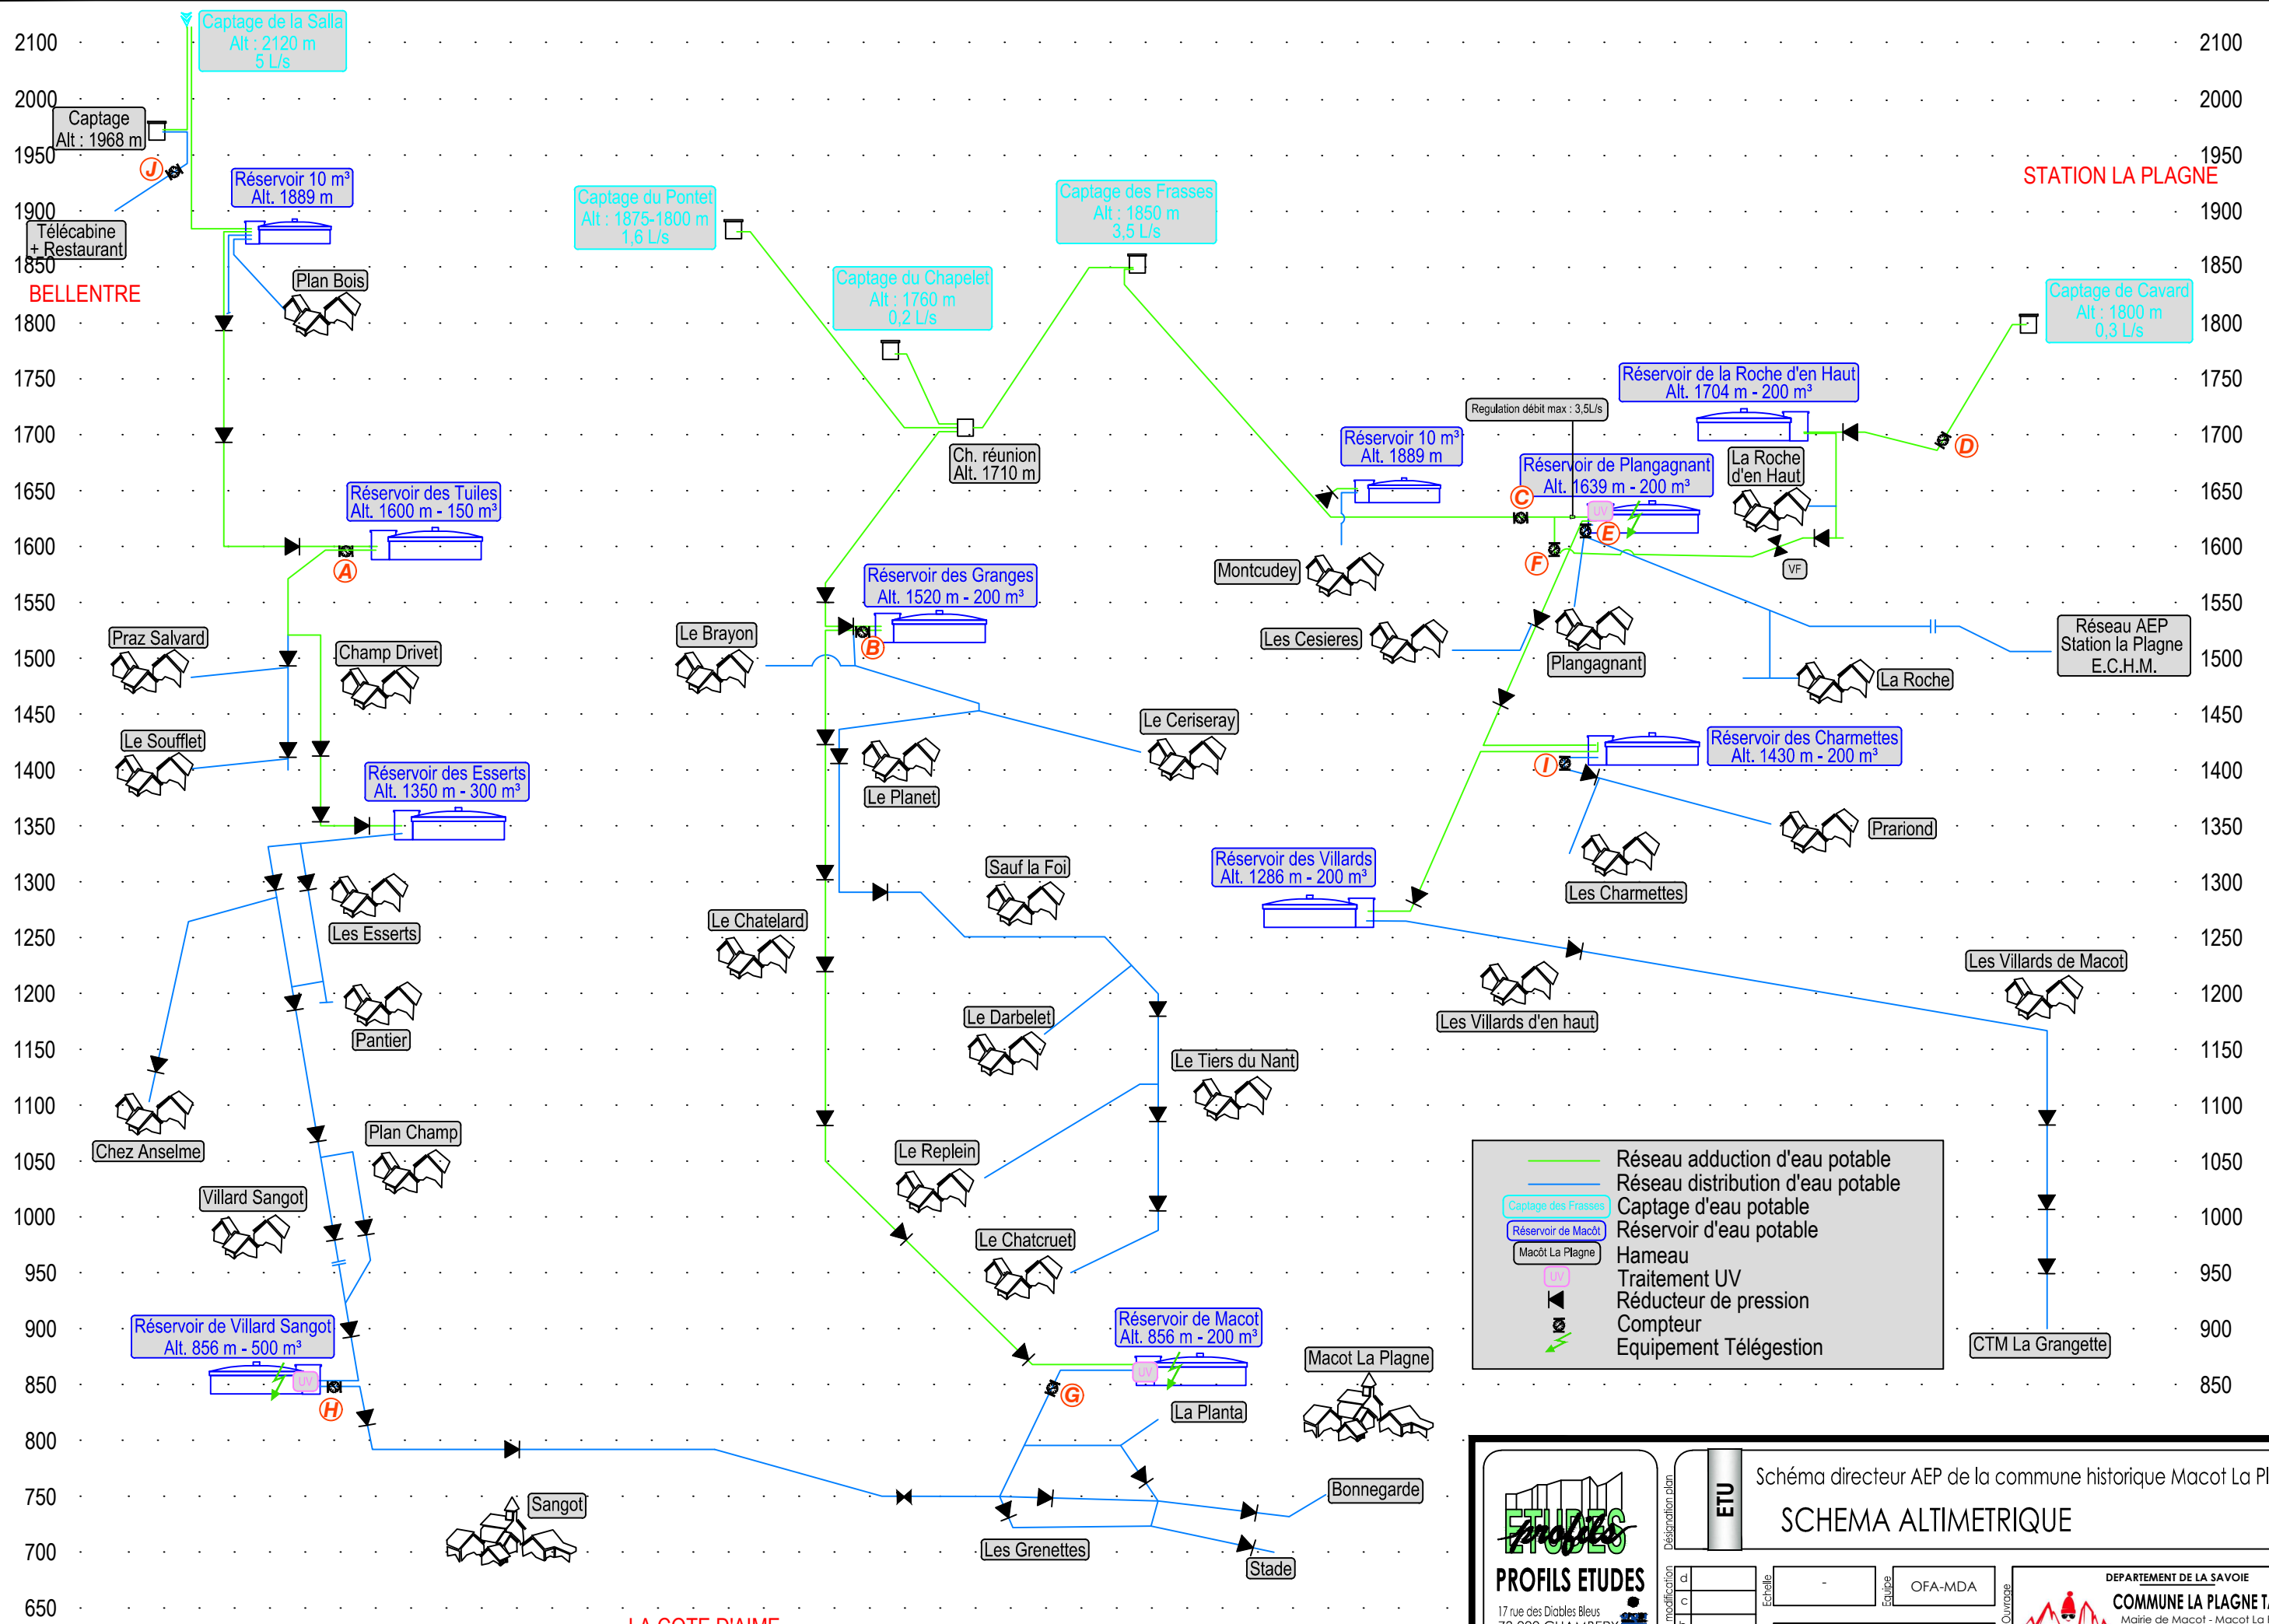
2100
2000
1950
1900
1850
1800
1750
1700
1650
1600
1550
1500
1450
1400
1350
1300
1250
1200
1150
1100
1050
1000
950
900
850
800
750
700
650

Captage de la Salla
Alt : 2120 m
5 L/s

Captage
Alt : 1968 m

J

Réservoir 10 m³
Alt. 1889 m

Télécabine
+ Restaurant

BELLENTRE

Plan Bois

Captage du Pontet
Alt : 1875-1800 m
1,6 L/s

Captage du Chapelet
Alt : 1760 m
0,2 L/s

Captage des Frasses
Alt : 1850 m
3,5 L/s

STATION LA PLAGNE

Captage de Cavard
Alt : 1800 m
0,3 L/s

Réservoir de la Roche d'en Haut
Alt. 1704 m - 200 m³

Regulation débit max : 3,5L/s

Réservoir 10 m³
Alt. 1889 m

Réservoir de Plangagnant
Alt. 1639 m - 200 m³

La Roche d'en Haut

D

C

UV

E

F

VF

Ch. réunion
Alt. 1710 m

Réservoir des Tuiles
Alt. 1600 m - 150 m³

A

Montcudey

Réservoir des Granges
Alt. 1520 m - 200 m³

B

Les Cesieres

Plangagnant

Réseau AEP
Station la Plagne
E.C.H.M.

La Roche

Praz Salvard

Champ Drivet

Le Brayon

Le Ceriseray

Le Soufflet

Réservoir des Esserts
Alt. 1350 m - 300 m³

Le Planet

Réservoir des Charmettes
Alt. 1430 m - 200 m³

I

Prariond

Les Charmettes

Sauf la Foi

Réservoir des Villards
Alt. 1286 m - 200 m³

Les Esserts

Le Chatelard

Les Villards de Macot

Pantier

Le Darbelet

Les Villards d'en haut

Le Tiers du Nant

Chez Anselme

Plan Champ

Le Replein

Réseau adduction d'eau potable
Réseau distribution d'eau potable
Captage des Frasses
Captage d'eau potable
Réservoir de Macôt
Réservoir d'eau potable
Macôt La Plagne
Hameau
UV
Traitement UV
Réducteur de pression
Compteur
Equipement Télégestion

Villard Sangot

Le Chatcruet

Réservoir de Villard Sangot
Alt. 856 m - 500 m³

UV

H

Réservoir de Macot
Alt. 856 m - 200 m³

UV

G

Macot La Plagne

CTM La Grangette

La Planta

Sangot

Bonnegarde

Les Grenettes

Stade

LA COTE D'AIME

PROFILS ETUDES
17 rue des Diables Bleus

ETU
Désignation plan
Schéma directeur AEP de la commune historique Macot La Pl
SCHEMA ALTIMETRIQUE

modification
d
c
Echelle
-
Equipe
OFA-MDA
Ouvrage
DEPARTEMENT DE LA SAVOIE
COMMUNE LA PLAGNE T
Mairie de Macot - Macot La